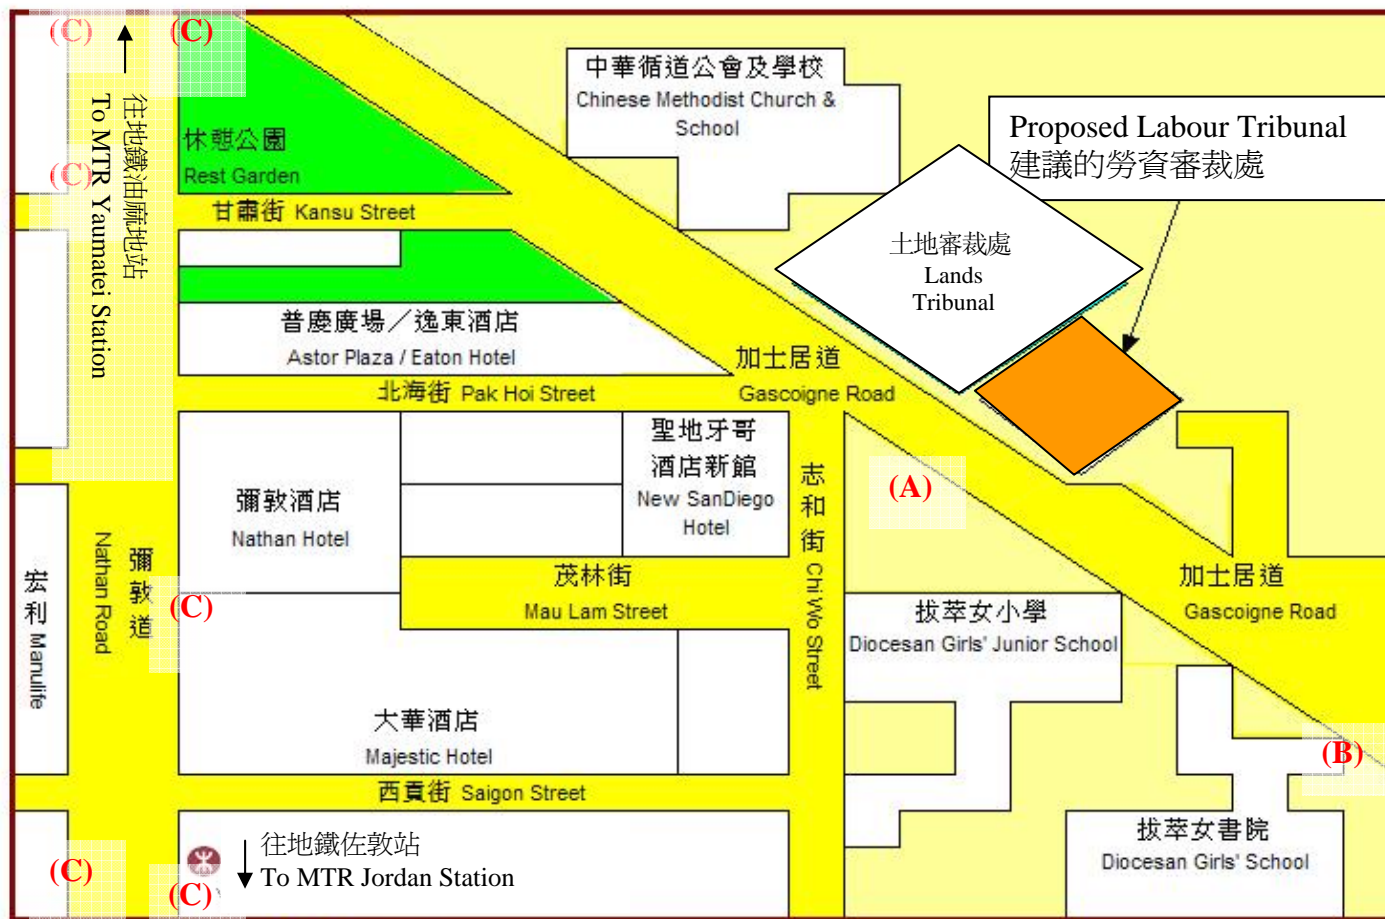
(C) (C)

往地鐵油麻地站
To MTR Yaumatei Station

(C)

休憩公園
Rest Garden

甘肅街 Kansu Street

中華循道公會及學校
Chinese Methodist Church & School

Proposed Labour Tribunal
建議的勞資審裁處

土地審裁處
Lands Tribunal

普慶廣場／逸東酒店
Astor Plaza / Eaton Hotel

加士居道
Gascoigne Road

北海街 Pak Hoi Street

聖地牙哥酒店新館
New SanDiego Hotel

志和街 Chi Wo Street

(A)

彌敦酒店
Nathan Hotel

彌敦道
Nathan Road

宏利 Manulife

(C)

茂林街
Mau Lam Street

加士居道
Gascoigne Road

拔萃女小學
Diocesan Girls' Junior School

大華酒店
Majestic Hotel

(B)

西貢街 Saigon Street

往地鐵佐敦站
To MTR Jordan Station

(C) (C)

拔萃女書院
Diocesan Girls' School